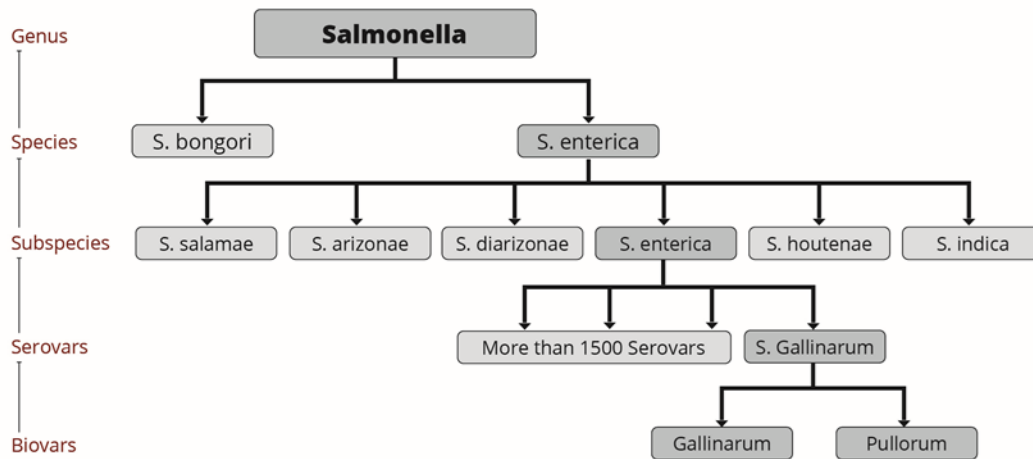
Genus

Salmonella

Species

S. bongori

S. enterica

Subspecies

S. salamae

S. arizonae

S. diarizonae

S. enterica

S. houtenae

S. indica

Serovars

More than 1500 Serovars

S. Gallinarum

Biovars

Gallinarum

Pullorum